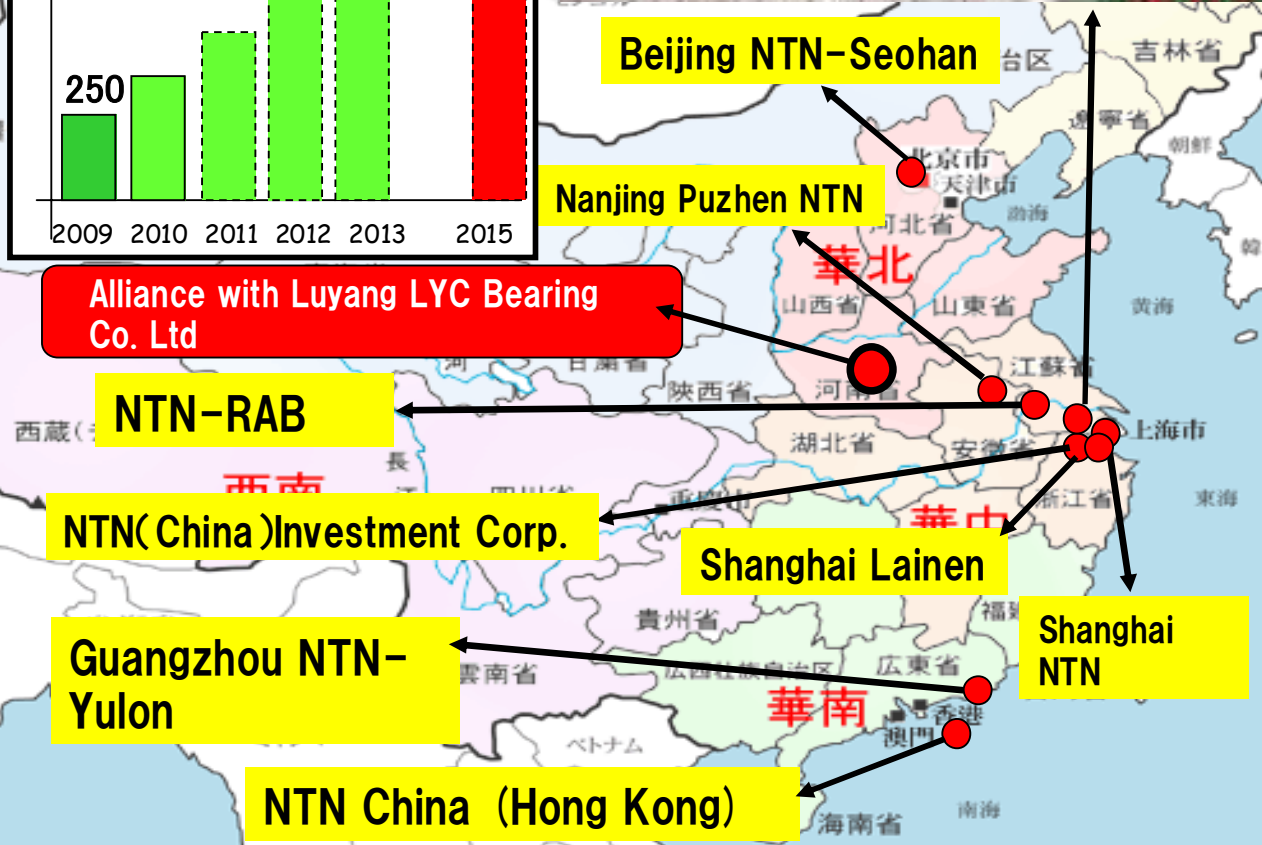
250

2009 2010 2011 2012 2013 2015

Beijing NTN-Seohan

Nanjing Puzhen NTN

Alliance with Luyang LYC Bearing Co. Ltd

NTN-RAB

NTN(China)Investment Corp.

Shanghai Lainen

Shanghai NTN

Guangzhou NTN-Yulon

NTN China (Hong Kong)

台区 吉林省 遼寧省 北京市 天津市 河北省 渤海 華北 山西省 山東省 黄海 江蘇省 甘粛省 陕西省 河南省 上海市 西蔵 湖北省 安徽省 東海 西南 四川省 華中 浙江省 福 貴州省 雲南省 広西壮族自治区 広東省 華南 香港 澳門 ベトナム 南海 海南省